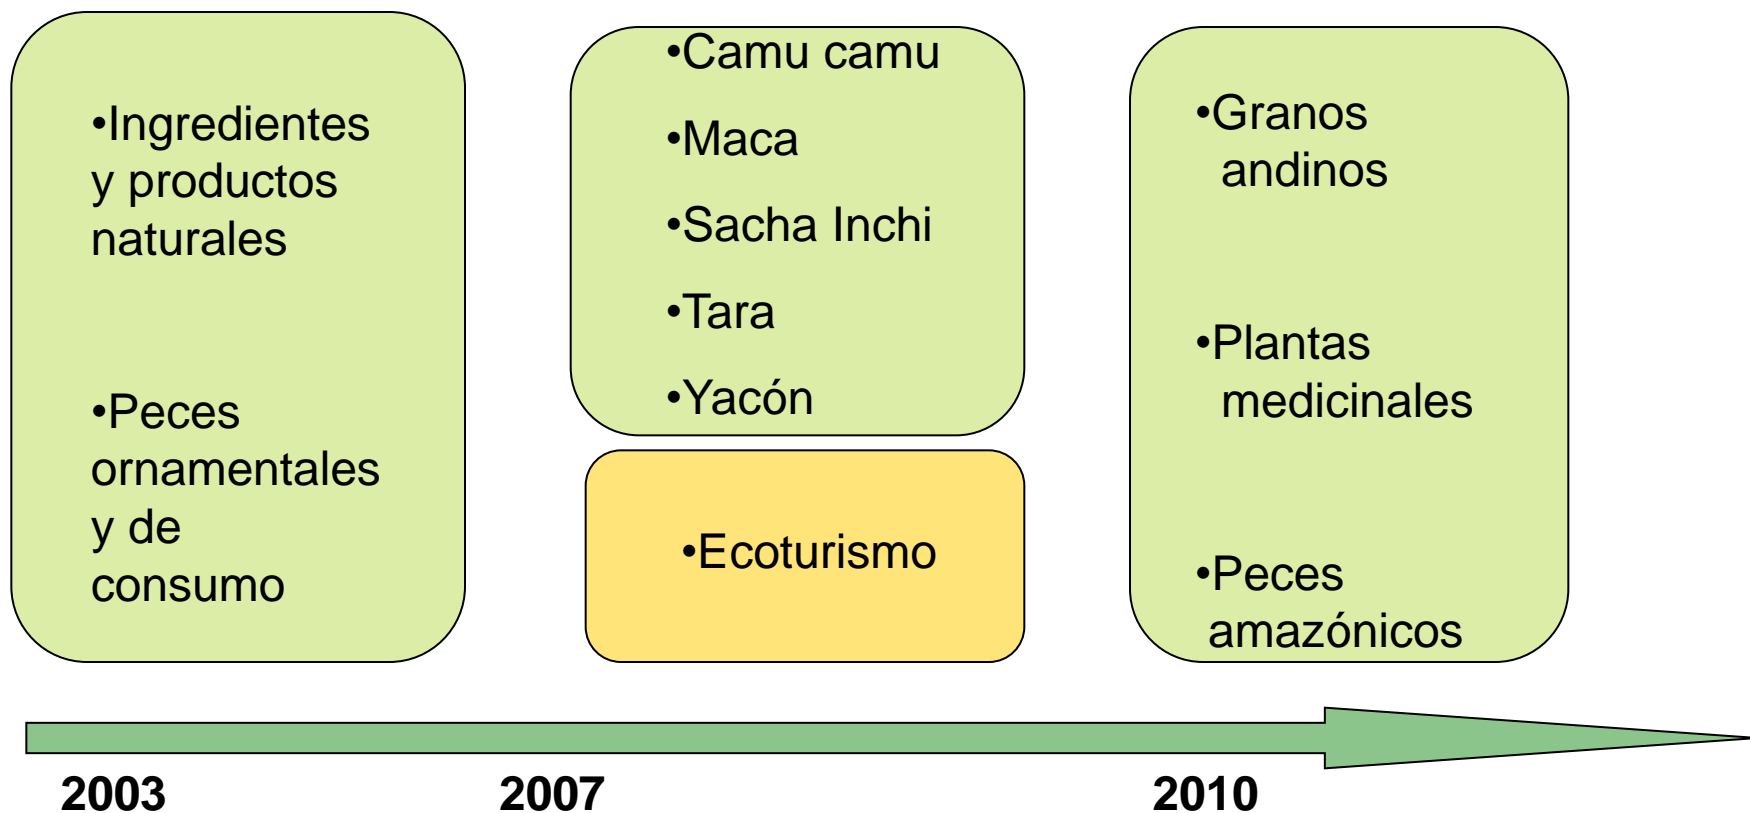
•Ingredientes y productos naturales

•Peces ornamentales y de consumo

•Camu camu

•Maca

•Sacha Inchi

•Tara

•Yacón

•Ecoturismo

•Granos andinos

•Plantas medicinales

•Peces amazónicos

2003

2007

2010